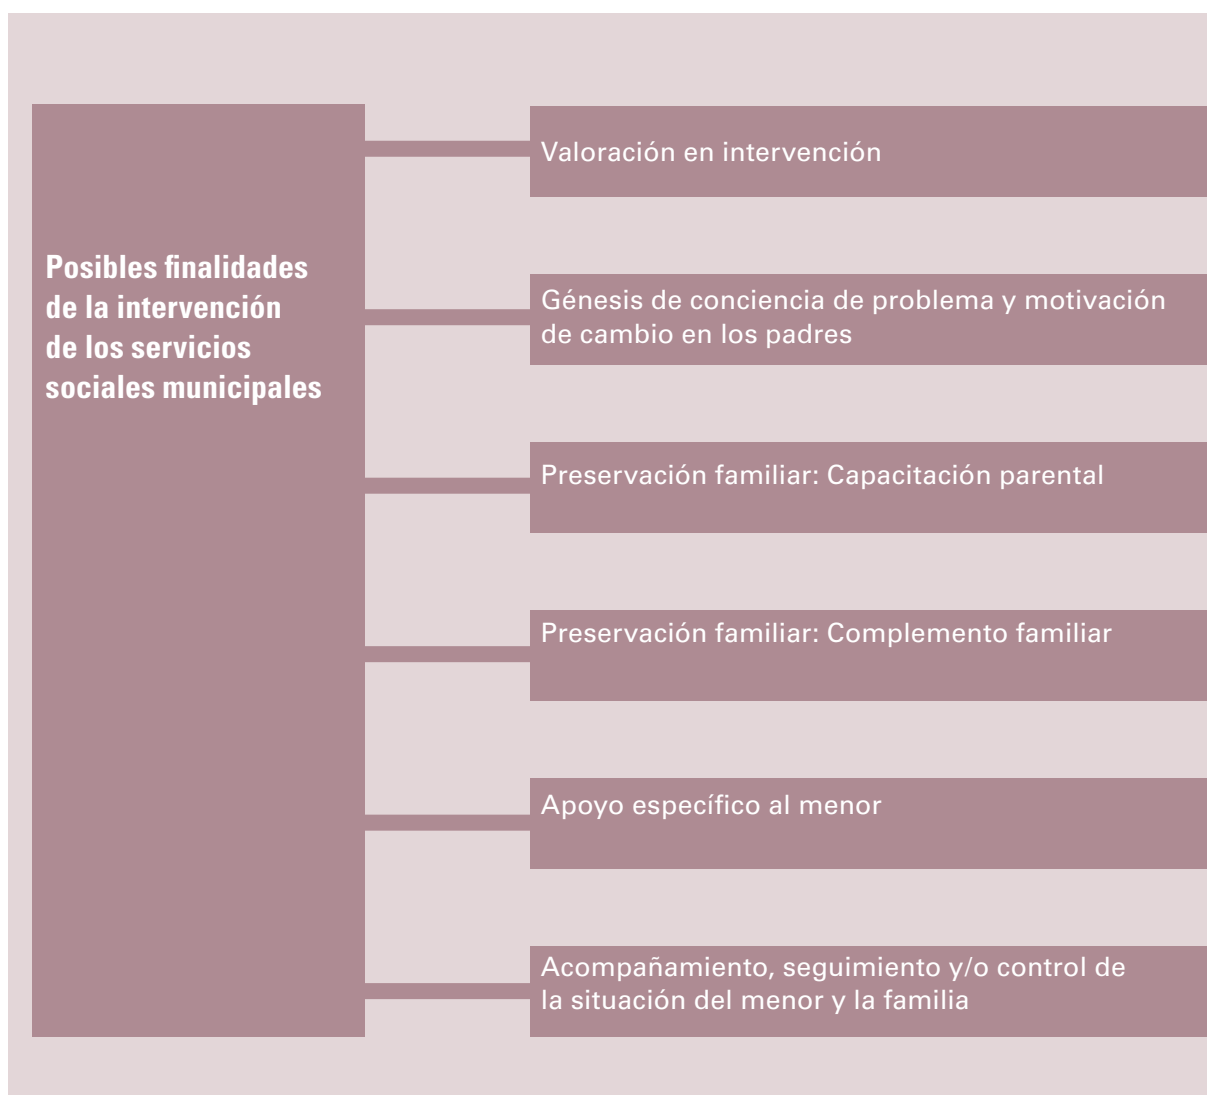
Posibles finalidades de la intervención de los servicios sociales municipales

Valoración en intervención

Génesis de conciencia de problema y motivación de cambio en los padres

Preservación familiar: Capacitación parental

Preservación familiar: Complemento familiar

Apoyo específico al menor

Acompañamiento, seguimiento y/o control de la situación del menor y la familia